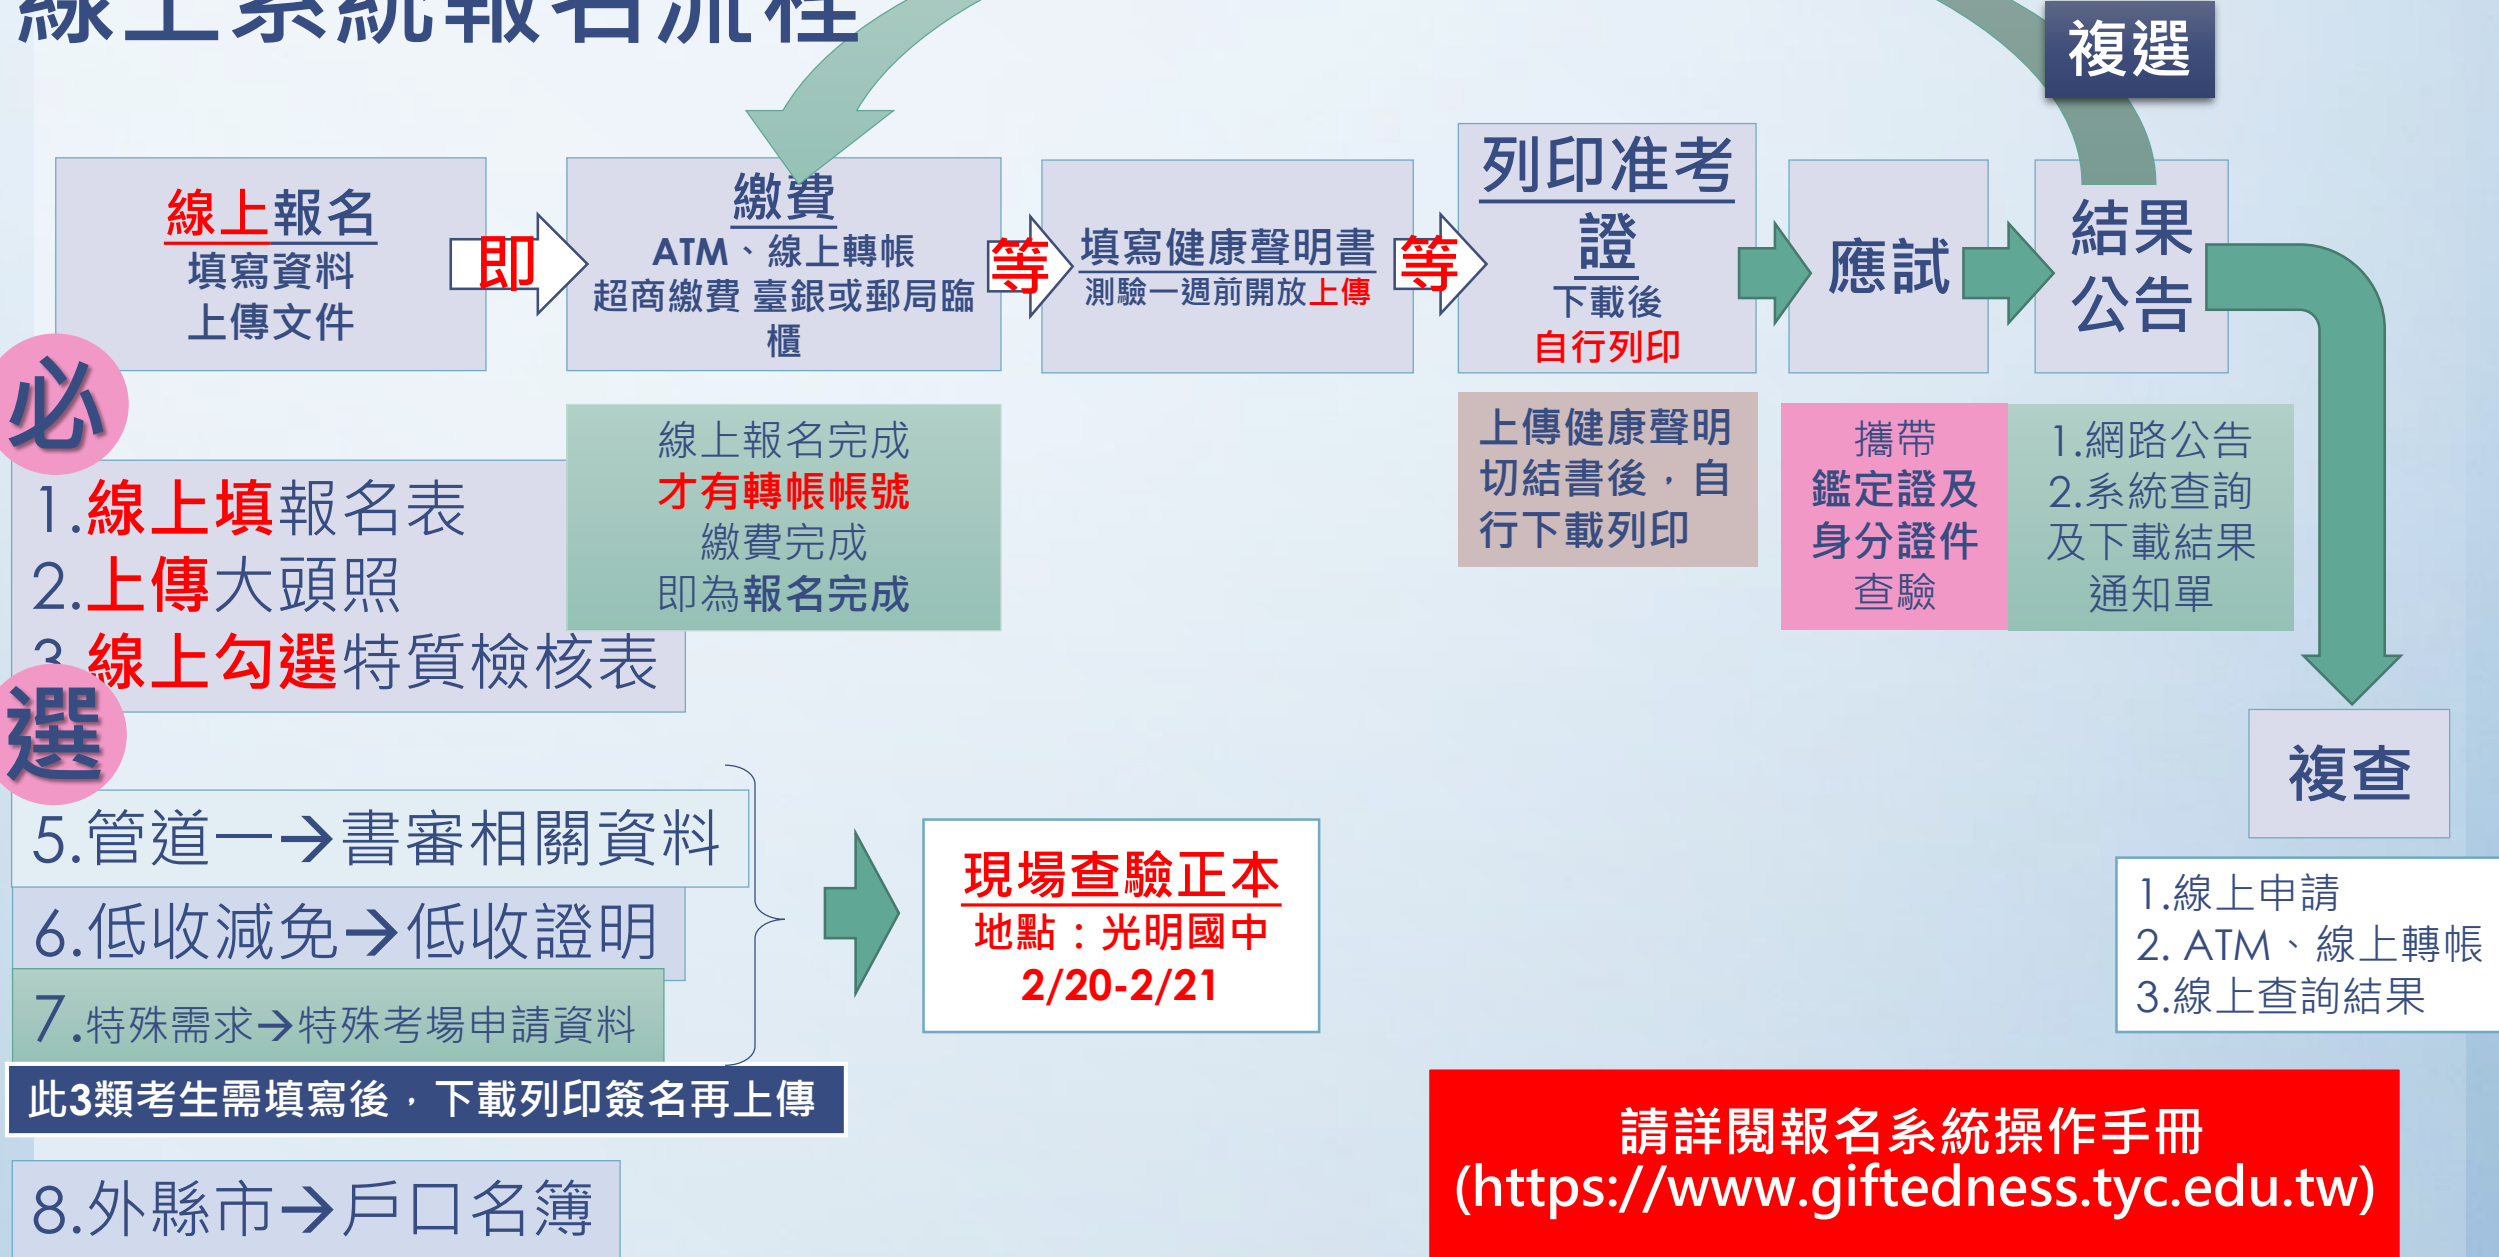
線上系統報名流程

複選

線上報名
填寫資料
上傳文件

即

繳費
ATM、線上轉帳
超商繳費 臺銀或郵局臨櫃

等

填寫健康聲明書
測驗一週前開放上傳

等

列印准考證
下載後
自行列印

應試

結果公告

必

1.線上填報名表
2.上傳大頭照
3.線上勾選特質檢核表

線上報名完成
才有轉帳帳號
繳費完成
即為報名完成

上傳健康聲明切結書後，自行下載列印

攜帶
鑑定證及身分證件
查驗

1.網路公告
2.系統查詢及下載結果通知單

選

5.管道一→書審相關資料
6.低收減免→低收證明
7.特殊需求→特殊考場申請資料

此3類考生需填寫後，下載列印簽名再上傳

現場查驗正本
地點：光明國中
2/20-2/21

複查

1.線上申請
2. ATM、線上轉帳
3.線上查詢結果

8.外縣市→戶口名簿

請詳閱報名系統操作手冊
(https://www.giftedness.tyc.edu.tw)